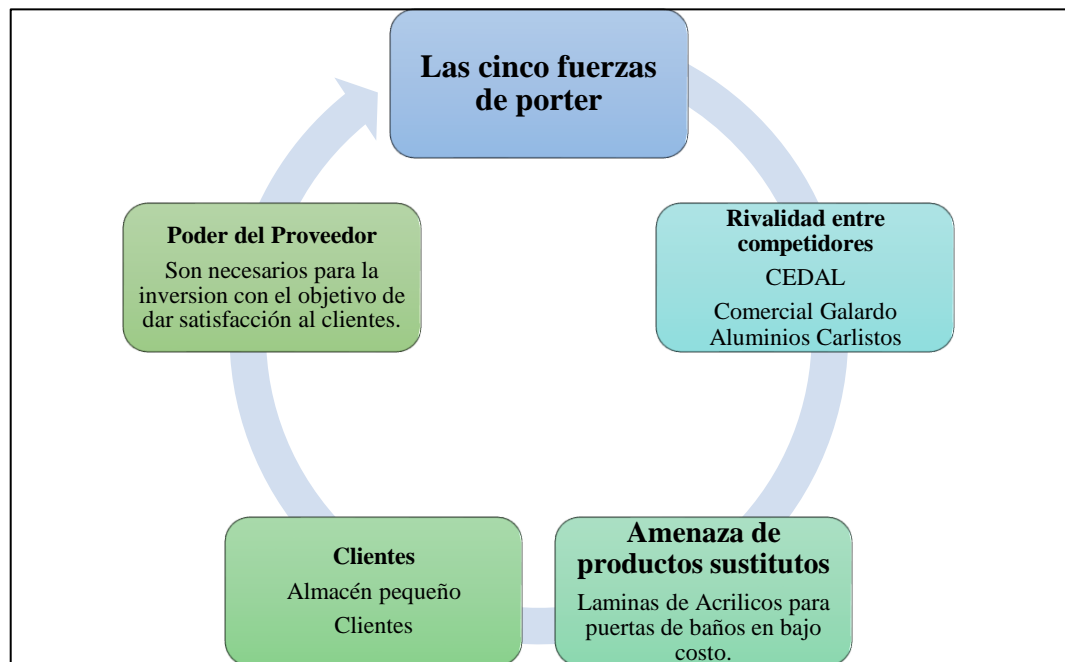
Las cinco fuerzas de porter

Rivalidad entre competidores

CEDAL

Comercial Galardo
Aluminios Carlistos

Amenaza de productos sustitutos

Laminas de Acrilicos para puertas de baños en bajo costo.

Clientes

Almacén pequeño

Clientes

Poder del Proveedor

Son necesarios para la inversion con el objetivo de dar satisfacción al clientes.